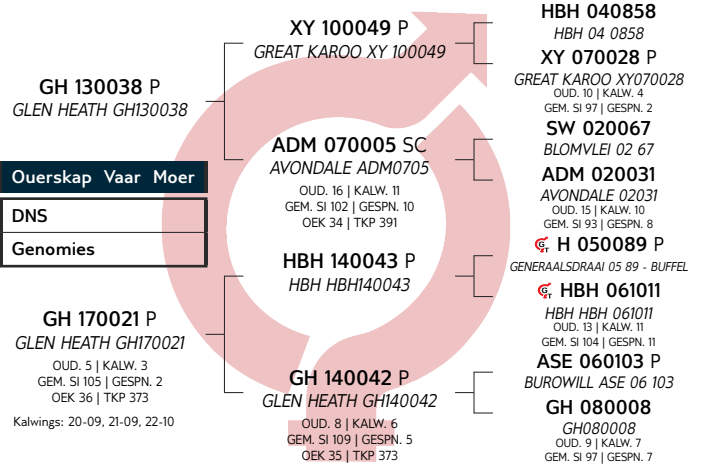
XY 100049 P
GREAT KAROO XY 100049

HBH 040858
HBH 04 0858

XY 070028 P
GREAT KAROO XY070028
OUD. 10 | KALW. 4
GEM. SI 97 | GESPN. 2

GH 130038 P
GLEN HEATH GH130038

ADM 070005 SC
AVONDALE ADM0705
OUD. 16 | KALW. 11
GEM. SI 102 | GESPN. 10
OEK 34 | TKP 391

SW 020067
BLOMVLEI 02 67

ADM 020031
AVONDALE 02031
OUD. 15 | KALW. 10
GEM. SI 93 | GESPN. 8

Ouerskap Vaar Moer

DNS

Genomies

H 050089 P
GENERAALSDRAAI 05 89 - BUFFEL

HBH 140043 P
HBH HBH140043

HBH 061011
HBH HBH 061011
OUD. 13 | KALW. 11
GEM. SI 104 | GESPN. 11

GH 170021 P
GLEN HEATH GH170021
OUD. 5 | KALW. 3
GEM. SI 105 | GESPN. 2
OEK 36 | TKP 373

Kalwings: 20-09, 21-09, 22-10

ASE 060103 P
BUROWILL ASE 06 103

GH 140042 P
GLEN HEATH GH140042
OUD. 8 | KALW. 6
GEM. SI 109 | GESPN. 5
OEK 35 | TKP 373

GH 080008
GH080008
OUD. 9 | KALW. 7
GEM. SI 97 | GESPN. 7